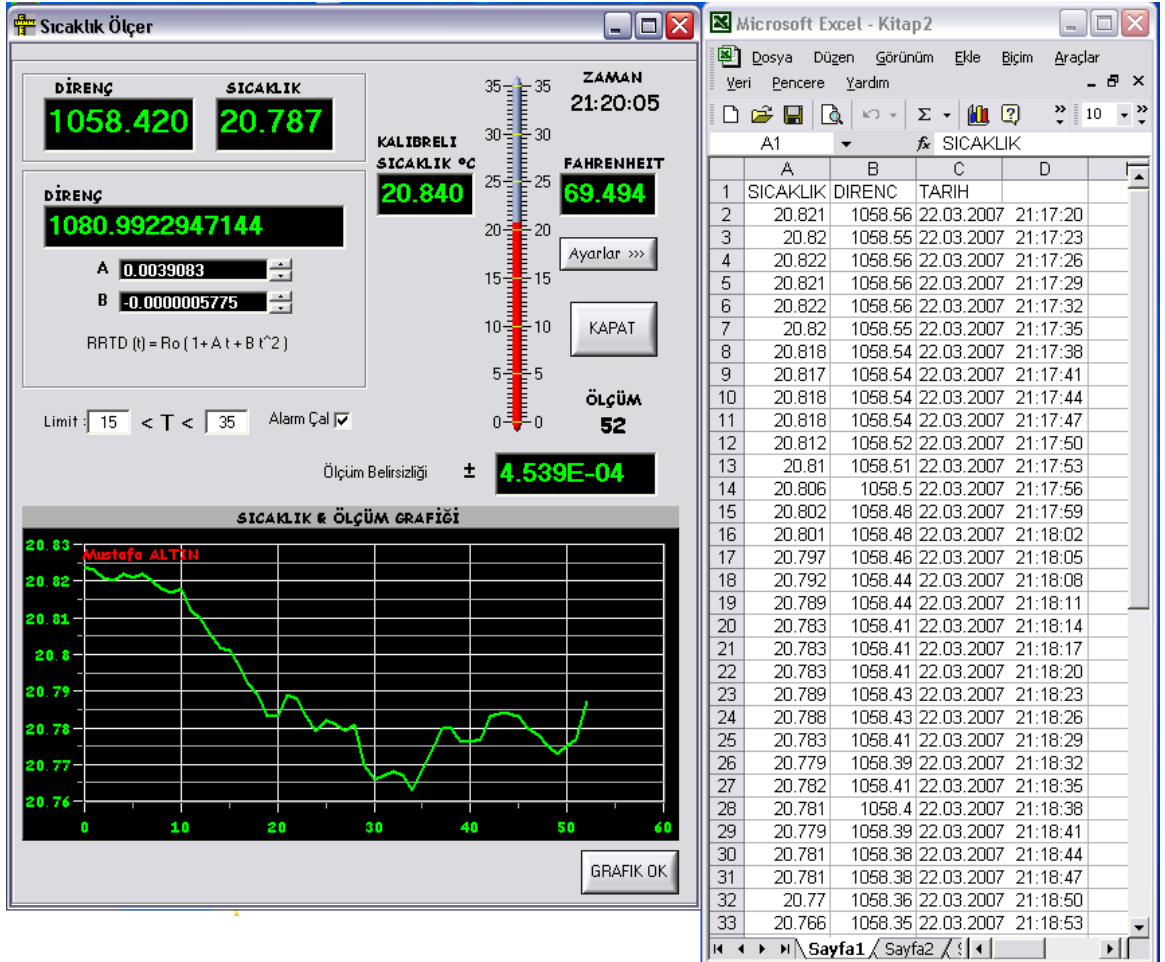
Sıcaklık Ölçer

DİRENÇ
1058.420
SICAKLIK
20.787

DİRENÇ
1080.9922947144
A 0.0039083
B -0.0000005775
RRTD (t) = Ro ( 1+ A t + B t^2 )

KALIBRELI SICAKLIK °C
20.840

35 30 25 20 15 10 5 0
35 30 25 20 15 10 5 0

ZAMAN
21:20:05

FAHRENHEIT
69.494

Ayarlar »»

KAPAT

ÖLÇÜM
52

Limit : 15 < T < 35 Alarm Çal

Ölçüm Belirsizliği ± 4.539E-04

SICAKLIK & ÖLÇÜM GRAFİĞİ
Mustafa ALTIN
20.83
20.82
20.81
20.8
20.79
20.78
20.77
20.76
0 10 20 30 40 50 60

GRAFIK OK

Microsoft Excel - Kitap2
Dosya Düzen Görünüm Ekle Biçim Araçlar
Veri Pencere Yardım
10
A1 SICAKLIK

| | A | B | C | D |
|---|---|---|---|---|
| 1 | SICAKLIK | DIRENC | TARIH | |
| 2 | 20.821 | 1058.56 | 22.03.2007 | 21:17:20 |
| 3 | 20.82 | 1058.55 | 22.03.2007 | 21:17:23 |
| 4 | 20.822 | 1058.56 | 22.03.2007 | 21:17:26 |
| 5 | 20.821 | 1058.56 | 22.03.2007 | 21:17:29 |
| 6 | 20.822 | 1058.56 | 22.03.2007 | 21:17:32 |
| 7 | 20.82 | 1058.55 | 22.03.2007 | 21:17:35 |
| 8 | 20.818 | 1058.54 | 22.03.2007 | 21:17:38 |
| 9 | 20.817 | 1058.54 | 22.03.2007 | 21:17:41 |
| 10 | 20.818 | 1058.54 | 22.03.2007 | 21:17:44 |
| 11 | 20.818 | 1058.54 | 22.03.2007 | 21:17:47 |
| 12 | 20.812 | 1058.52 | 22.03.2007 | 21:17:50 |
| 13 | 20.81 | 1058.51 | 22.03.2007 | 21:17:53 |
| 14 | 20.806 | 1058.5 | 22.03.2007 | 21:17:56 |
| 15 | 20.802 | 1058.48 | 22.03.2007 | 21:17:59 |
| 16 | 20.801 | 1058.48 | 22.03.2007 | 21:18:02 |
| 17 | 20.797 | 1058.46 | 22.03.2007 | 21:18:05 |
| 18 | 20.792 | 1058.44 | 22.03.2007 | 21:18:08 |
| 19 | 20.789 | 1058.44 | 22.03.2007 | 21:18:11 |
| 20 | 20.783 | 1058.41 | 22.03.2007 | 21:18:14 |
| 21 | 20.783 | 1058.41 | 22.03.2007 | 21:18:17 |
| 22 | 20.783 | 1058.41 | 22.03.2007 | 21:18:20 |
| 23 | 20.789 | 1058.43 | 22.03.2007 | 21:18:23 |
| 24 | 20.788 | 1058.43 | 22.03.2007 | 21:18:26 |
| 25 | 20.783 | 1058.41 | 22.03.2007 | 21:18:29 |
| 26 | 20.779 | 1058.39 | 22.03.2007 | 21:18:32 |
| 27 | 20.782 | 1058.41 | 22.03.2007 | 21:18:35 |
| 28 | 20.781 | 1058.4 | 22.03.2007 | 21:18:38 |
| 29 | 20.779 | 1058.39 | 22.03.2007 | 21:18:41 |
| 30 | 20.781 | 1058.38 | 22.03.2007 | 21:18:44 |
| 31 | 20.781 | 1058.38 | 22.03.2007 | 21:18:47 |
| 32 | 20.77 | 1058.36 | 22.03.2007 | 21:18:50 |
| 33 | 20.766 | 1058.35 | 22.03.2007 | 21:18:53 |

Sayfa1 Sayfa2